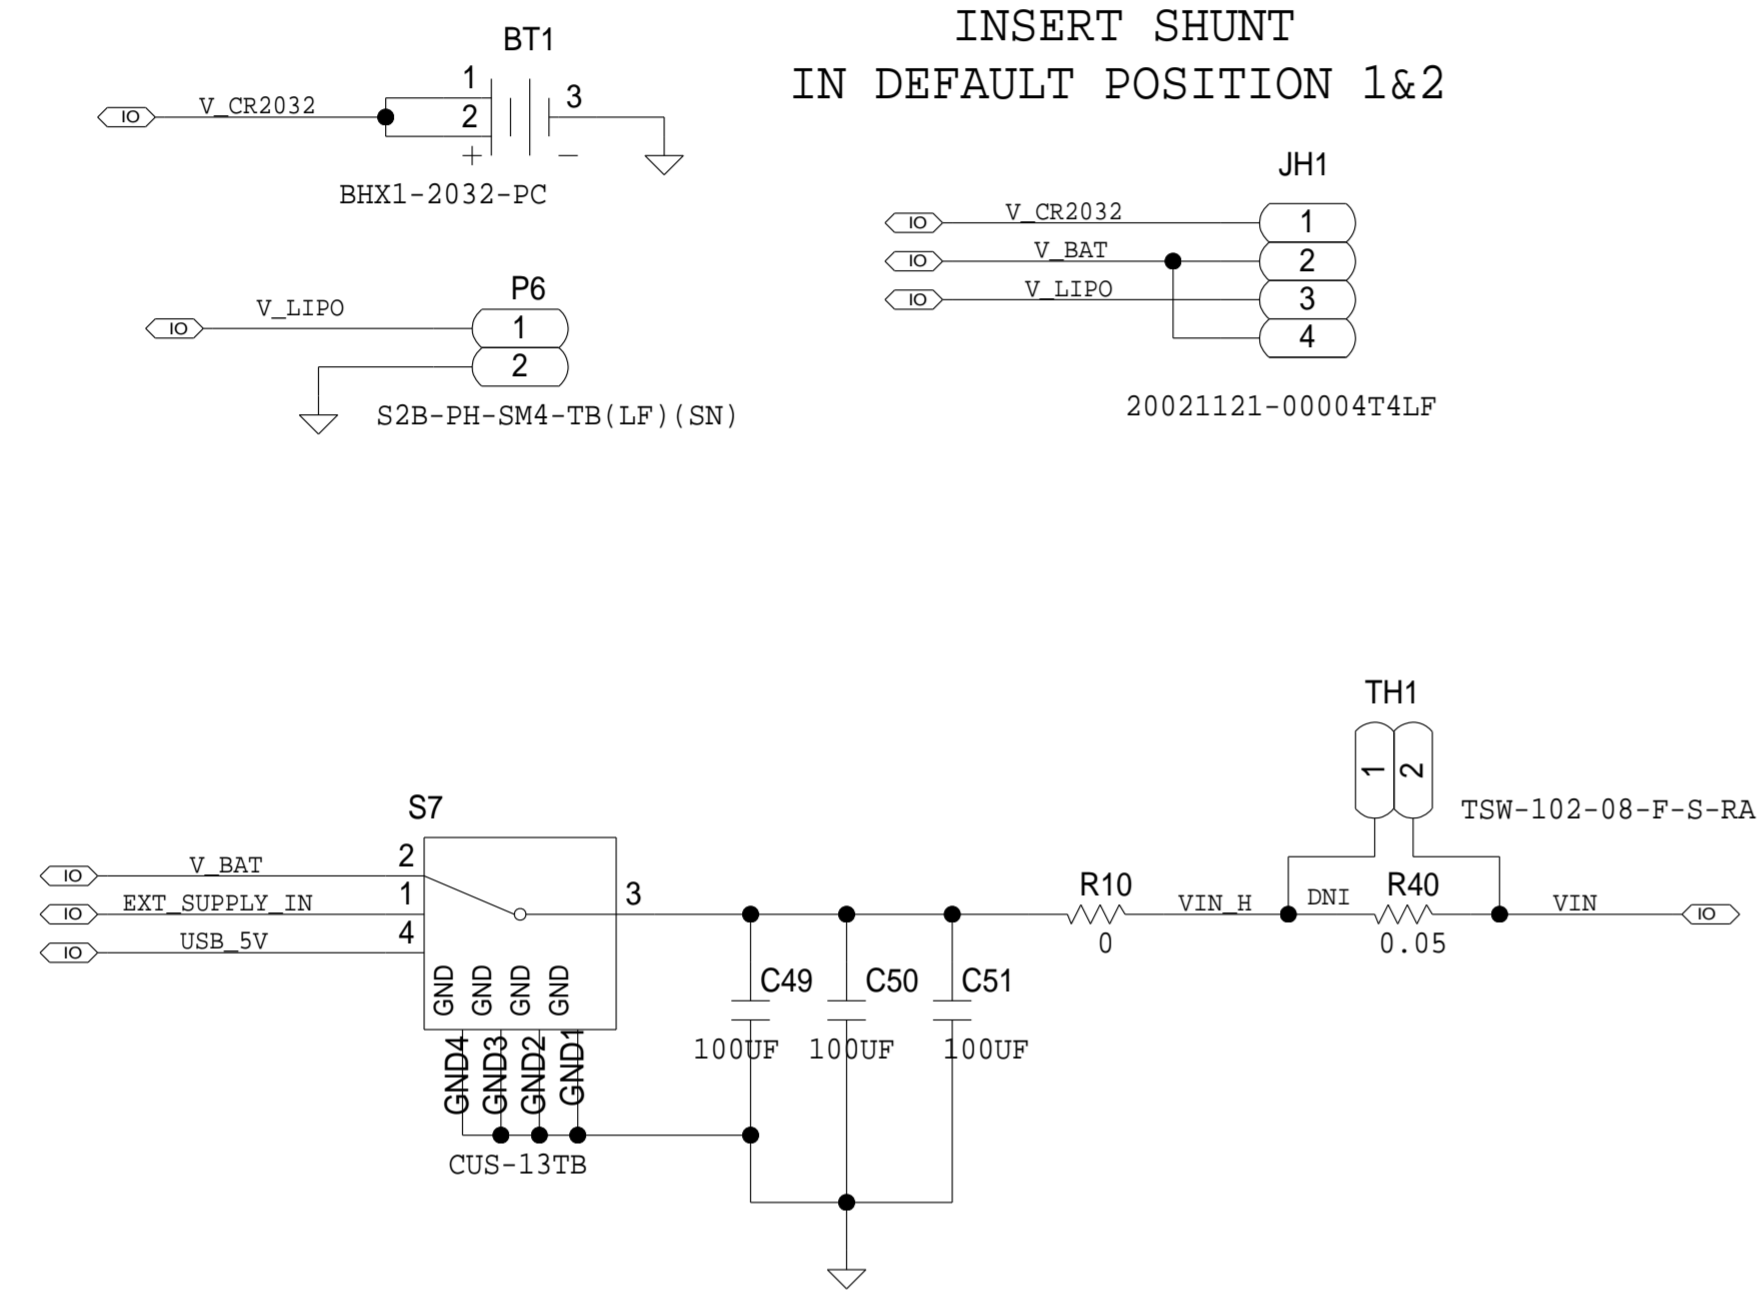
BT1
IO V_CR2032 1 2 3
+ −
BHX1-2032-PC

INSERT SHUNT
IN DEFAULT POSITION 1&2

JH1
IO V_CR2032 1
IO V_BAT 2
IO V_LIPO 3
4
20021121-00004T4LF

P6
IO V_LIPO 1
2
S2B-PH-SM4-TB(LF)(SN)

TH1
1 2
TSW-102-08-F-S-RA

S7
IO V_BAT 2
IO EXT_SUPPLY_IN 1
IO USB_5V 4
3
GND GND GND GND
GND4 GND3 GND2 GND1
CUS-13TB

C49 100UF
C50 100UF
C51 100UF

R10 0
VIN_H
DNI
R40 0.05
VIN IO